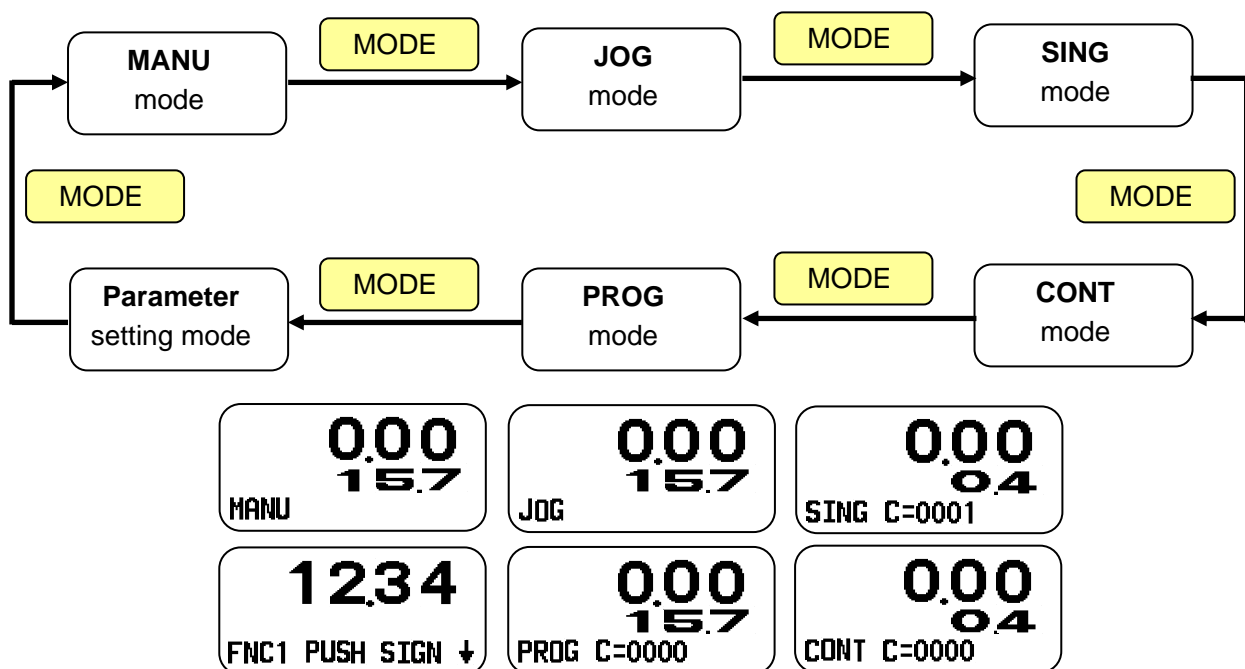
MANU mode

MODE

JOG mode

MODE

SING mode

MODE

MODE

Parameter setting mode

MODE

PROG mode

MODE

CONT mode

0.00
15.7
MANU

0.00
15.7
JOG

0.00
0.4
SING C=0001

12.34
FNC1 PUSH SIGN ↓

0.00
15.7
PROG C=0000

0.00
0.4
CONT C=0000